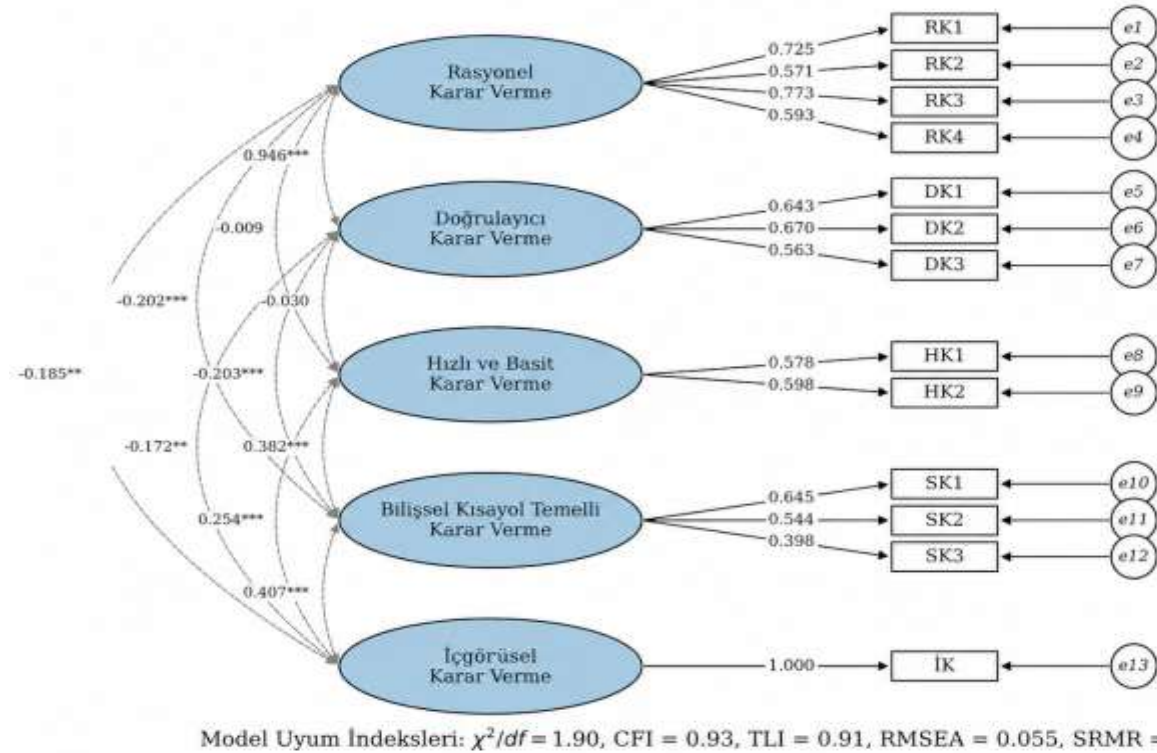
Rasyonel Karar Verme

0.725
0.571
0.773
0.593

RK1
RK2
RK3
RK4

e1
e2
e3
e4

0.946***

Doğrulayıcı Karar Verme

0.643
0.670
0.563

DK1
DK2
DK3

e5
e6
e7

-0.009

-0.202***

-0.030

Hızlı ve Basit Karar Verme

0.578
0.598

HK1
HK2

e8
e9

-0.185**

-0.203***

-0.172**

0.382***

Bilişsel Kısayol Temelli Karar Verme

0.645
0.544
0.398

SK1
SK2
SK3

e10
e11
e12

0.254***

0.407***

İçgörüsel Karar Verme

1.000

İK

e13

Model Uyum İndeksleri: $\chi^2/df = 1.90$, CFI = 0.93, TLI = 0.91, RMSEA = 0.055, SRMR = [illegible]